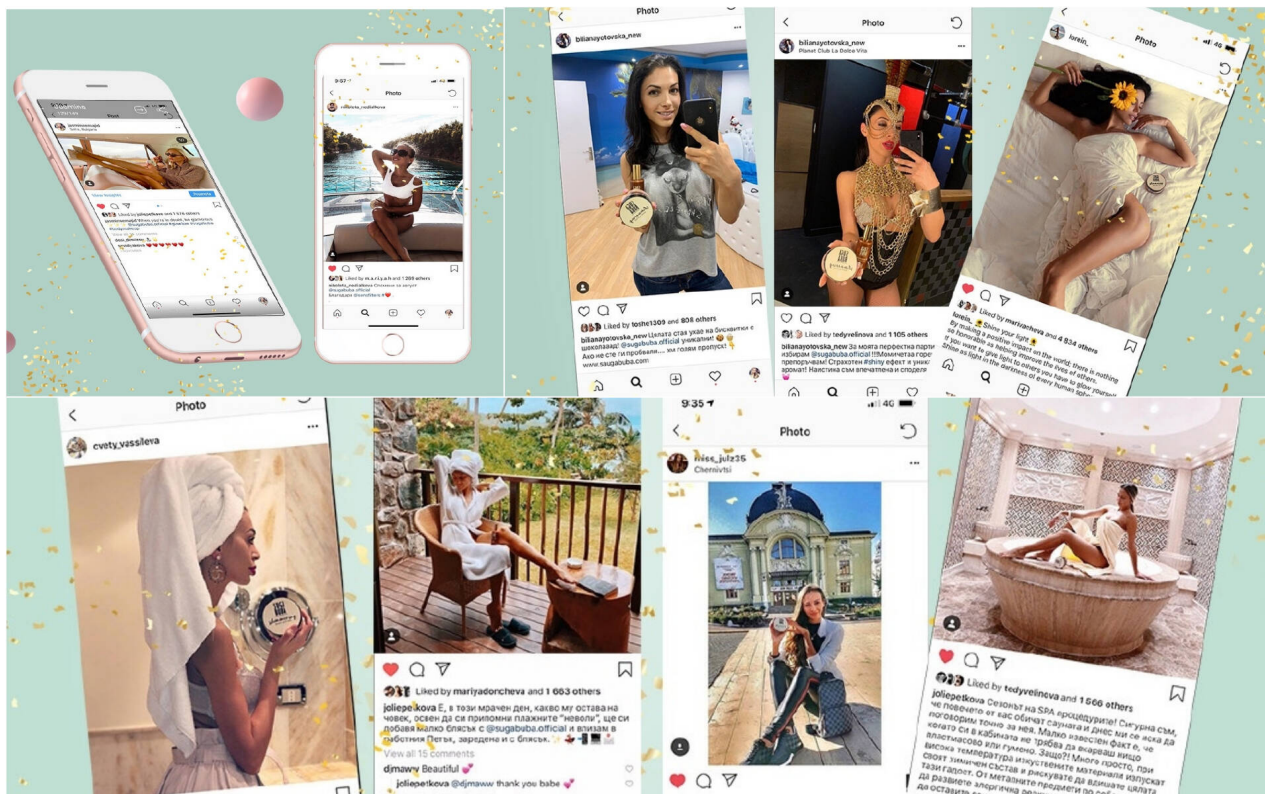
Photo

bilianayotovska_new

Liked by toshe1309 and 908 others

bilianayotovska_new Цялата стая ухае на бисквитки с шоколаад! @sugabuba.official уникални!
Ако не сте ги пробвали... ни голям пропуск!
www.saugabuba.com

Photo

bilianayotovska_new
Planet Club La Dolce Vita

Liked by tedyvelinova and 1 105 others

bilianayotovska_new За моята перфектна парти избирам @sugabuba.official !!! Мммечета горе препоръчвам! Страхотен #shiny ефект и уник аромат! Наистина съм впечатлена и споделя

Photo

lorein_

Liked by mariyancheva and 4 934 others

lorein_ Shine your light on the world; there is nothing by making a positive impact on the lives of others. Be honorable as helping improve the lives of others. If you want to give light to others you have to glow yourself. Shine as light in the darkness of every human sphere

Photo

Liked by m.a.r.i.y.a.h and 1 289 others

Photo

cvety_vassileva

Liked by mariyadoncheva and 1 663 others

joliepetkova Е, в този мрачен ден, какво му остава на човек, освен да си припомни плажните "неволи", ще си побавя малко блясък с @sugabuba.official и влизам в работния ден, заредена и с блясък.

View all 15 comments

djmawv Beautiful

joliepetkova @djmawv thank you babe

9:35 4G

Photo

miss_julz35
Chernivtsi

Liked by tedyvelinova and 1 566 others

joliepetkova Сезонът на SPA процедурите! Сигурна съм, че повечето от вас обичат сауната и днес ми се иска да поговорим точно за нея. Малко известен факт е, че когато си в кабината не трябва да вкарваш нищо пластмасово или гумено. Защо?! Много просто, при висока температура изкуствените материали изпускат своят химичен състав и рискувате да вдишате целия тази гадост. От металните предмети по тялото да развиете алергична реакция